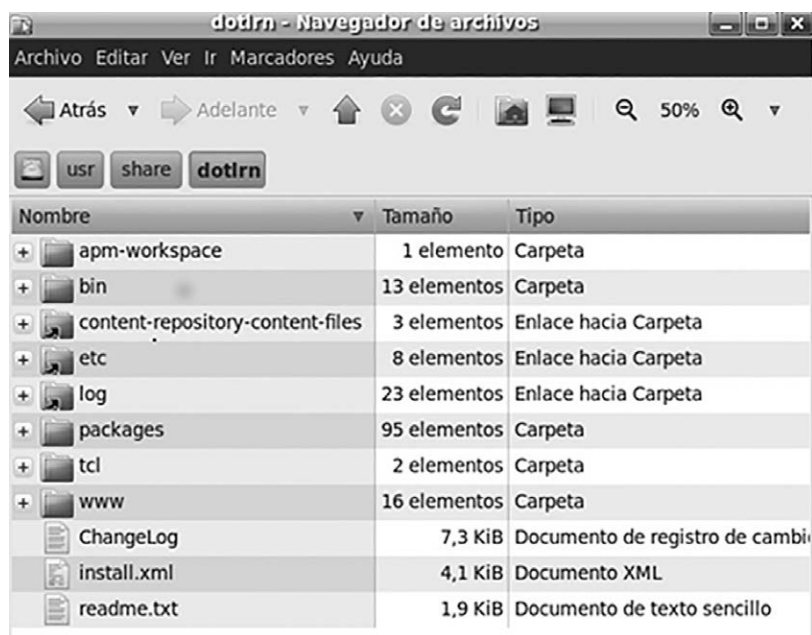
dotlrn - Navegador de archivos

Archivo Editar Ver Ir Marcadores Ayuda

Atrás ▾ Adelante ▾ 50%

usr share dotlrn

| Nombre | Tamaño | Tipo |
|---|---|---|
| apm-workspace | 1 elemento | Carpeta |
| bin | 13 elementos | Carpeta |
| content-repository-content-files | 3 elementos | Enlace hacia Carpeta |
| etc | 8 elementos | Enlace hacia Carpeta |
| log | 23 elementos | Enlace hacia Carpeta |
| packages | 95 elementos | Carpeta |
| tcl | 2 elementos | Carpeta |
| www | 16 elementos | Carpeta |
| ChangeLog | 7,3 KiB | Documento de registro de cambi |
| install.xml | 4,1 KiB | Documento XML |
| readme.txt | 1,9 KiB | Documento de texto sencillo |